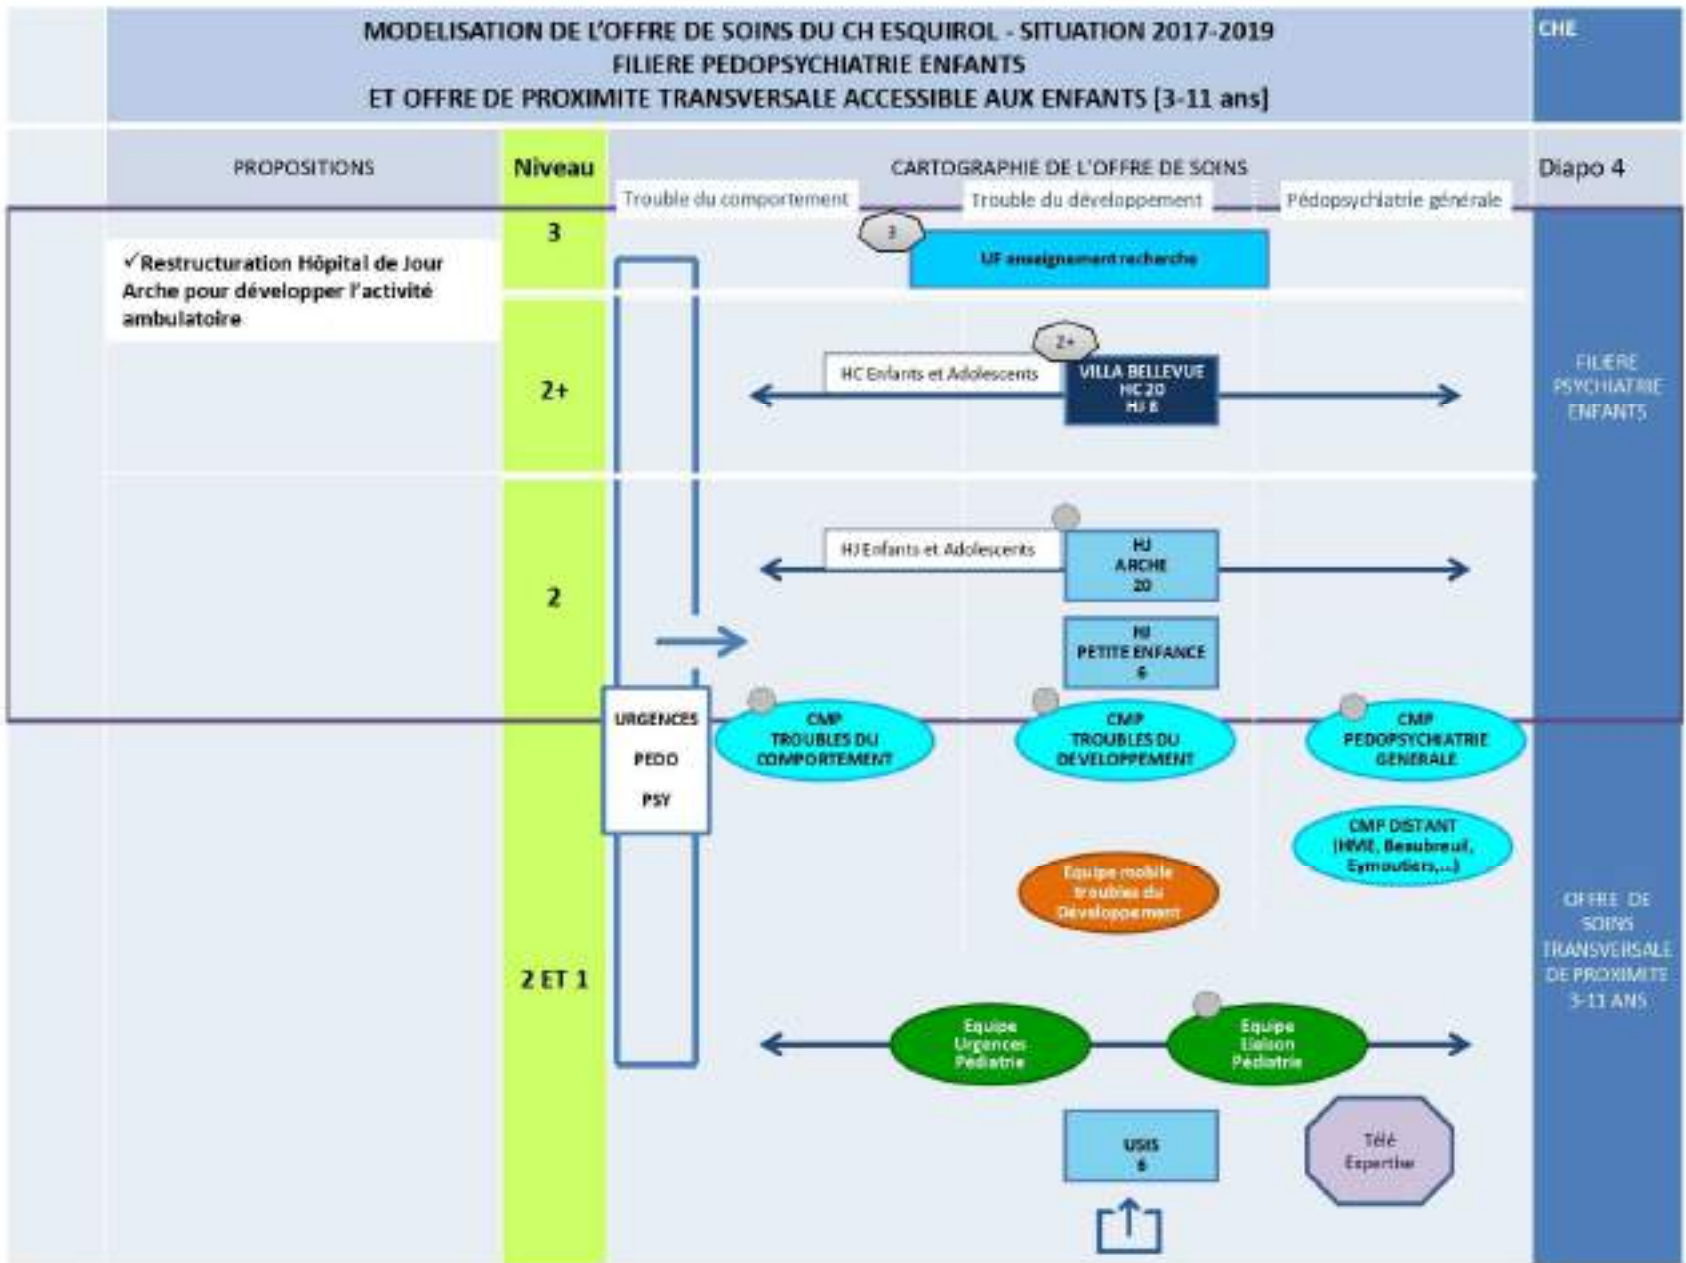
MODELISATION DE L'OFFRE DE SOINS DU CH ESQUIROL - SITUATION 2017-2019
FILIERE PEDOPSYCHIATRIE ENFANTS
ET OFFRE DE PROXIMITE TRANSVERSALE ACCESSIBLE AUX ENFANTS [3-11 ans]

CHE

PROPOSITIONS

Niveau

CARTOGRAPHIE DE L'OFFRE DE SOINS

Diapo 4

Trouble du comportement

Trouble du développement

Pédopsychiatrie générale

3

✓Restructuration Hôpital de Jour Arche pour développer l'activité ambulatoire

3

UF enseignement recherche

2+

2+

HC Enfants et Adolescents

VILLA BELLEVUE
HC 20
HJ 8

FILIERE PSYCHIATRIE ENFANTS

2

HJ Enfants et Adolescents

HJ
ARCHE
20

HJ
PETITE ENFANCE
6

URGENCES
PEDO
PSY

CMP TROUBLES DU COMPORTEMENT

CMP TROUBLES DU DEVELOPPEMENT

CMP PEDOPSYCHIATRIE GENERALE

CMP DISTANT (HVE, Beaubreuil, Eymoutiers,...)

Equipe mobile troubles du Développement

2 ET 1

OFFRE DE SOINS TRANSVERSALE DE PROXIMITE 3-11 ANS

Equipe Urgences Pédiatrie

Equipe Liaison Pédiatrie

USIS
6

Télé Expertise